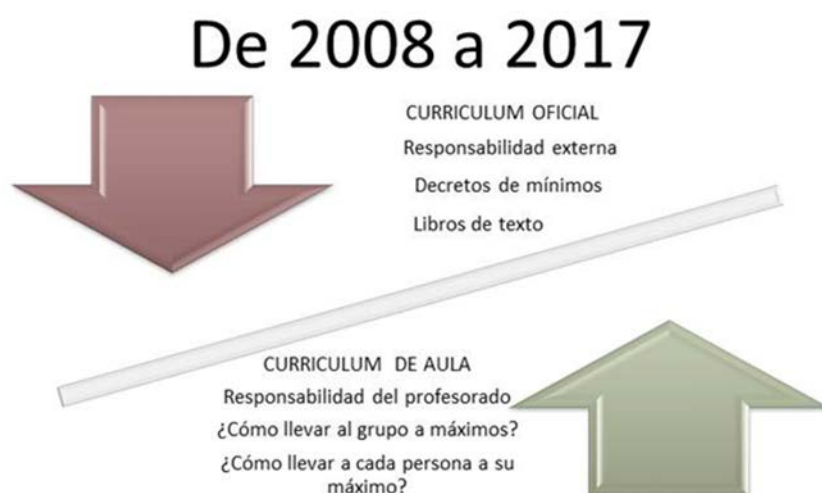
De 2008 a 2017

CURRICULUM OFICIAL
Responsabilidad externa
Decretos de mínimos
Libros de texto

CURRICULUM DE AULA
Responsabilidad del profesorado
¿Cómo llevar al grupo a máximos?
¿Cómo llevar a cada persona a su máximo?